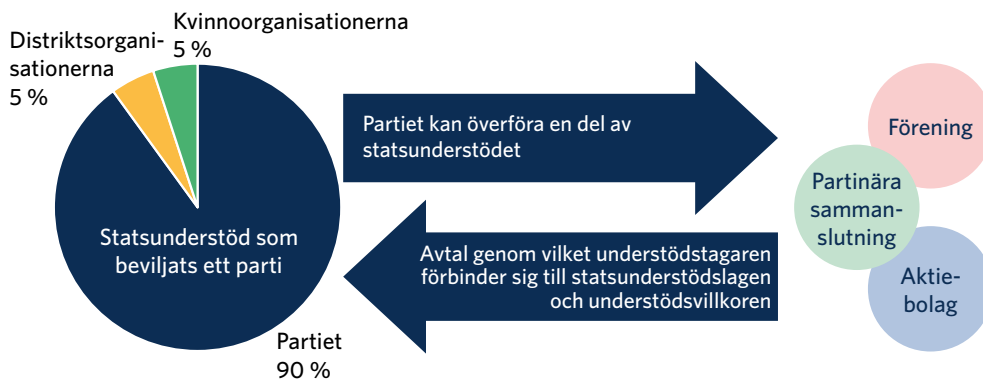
Kvinnoorganisationerna
5 %

Distriktsorganisationerna
5 %

Statsunderstöd som beviljats ett parti

Partiet
90 %

Partiet kan överföra en del av statsunderstödet

Avtal genom vilket understödstagaren förbinder sig till statsunderstödslagen och understödsvillkoren

Förening

Partinära sammanslutning

Aktiebolag